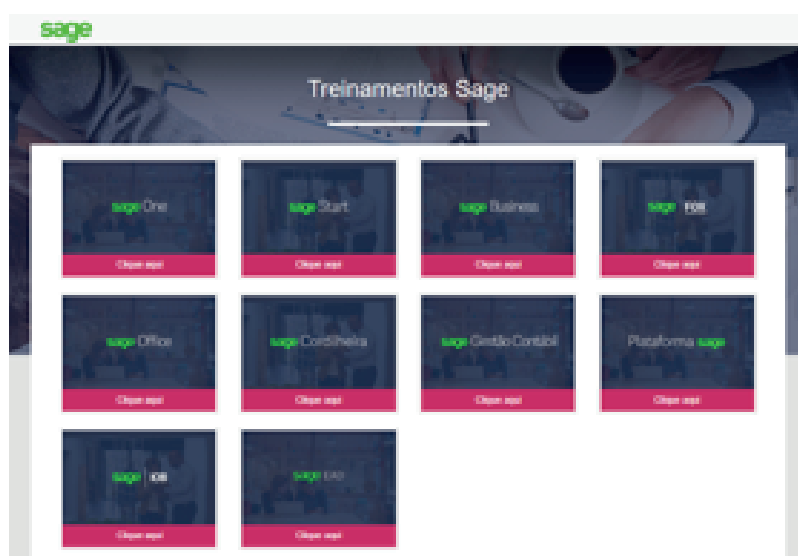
sage

Treinamentos Sage

sage One
Clique aqui

sage Start
Clique aqui

sage Business
Clique aqui

sage FOR
Clique aqui

sage Office
Clique aqui

sage Cordilheira
Clique aqui

sage Gestão Contábil
Clique aqui

Plataforma sage
Clique aqui

sage IOB
Clique aqui

sage EAD
Clique aqui